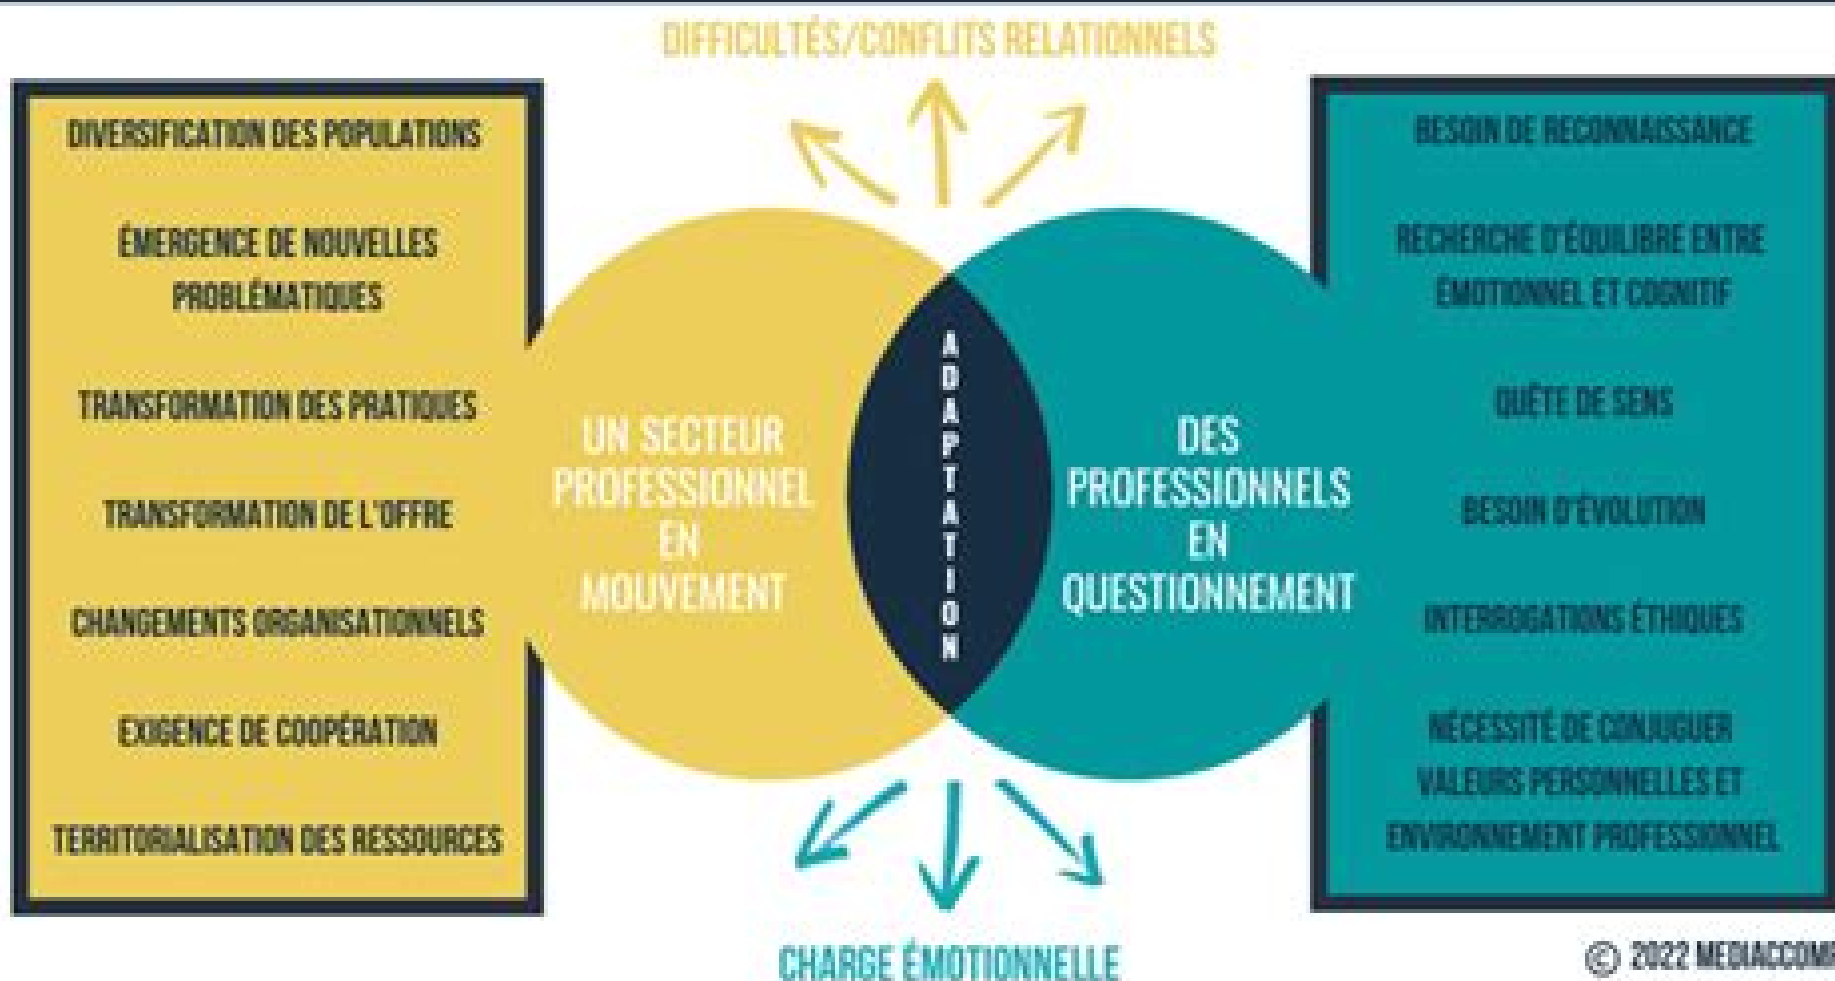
DIFFICULTÉS/CONFLITS RELATIONNELS

DIVERSIFICATION DES POPULATIONS

ÉMERGENCE DE NOUVELLES PROBLÉMATIQUES

TRANSFORMATION DES PRATIQUES

TRANSFORMATION DE L'OFFRE

CHANGEMENTS ORGANISATIONNELS

EXIGENCE DE COOPÉRATION

TERRITORIALISATION DES RESSOURCES

UN SECTEUR PROFESSIONNEL EN MOUVEMENT

ADAPTATION

DES PROFESSIONNELS EN QUESTIONNEMENT

BESOIN DE RECONNAISSANCE

RECHERCHE D'ÉQUILIBRE ENTRE ÉMOTIONNEL ET COGNITIF

QUÊTE DE SENS

BESOIN D'ÉVOLUTION

INTERROGATIONS ÉTHIQUES

NÉCESSITÉ DE CONJUGUER VALEURS PERSONNELLES ET ENVIRONNEMENT PROFESSIONNEL

CHARGE ÉMOTIONNELLE

© 2022 MEDIACCOM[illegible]